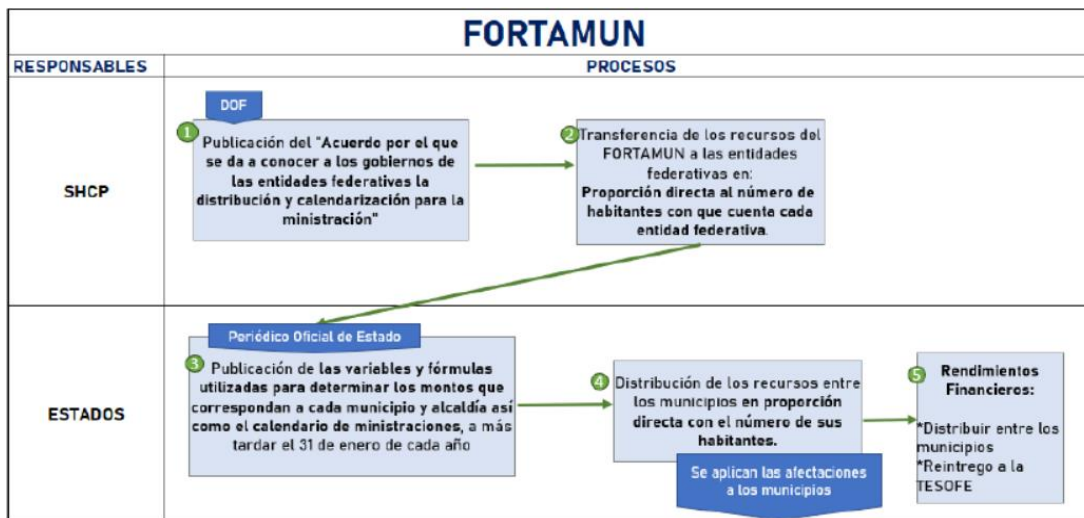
FORTAMUN

RESPONSABLES

PROCESOS

SHCP

DOF

1 Publicación del "Acuerdo por el que se da a conocer a los gobiernos de las entidades federativas la distribución y calendarización para la ministración"

2 Transferencia de los recursos del FORTAMUN a las entidades federativas en: Proporción directa al número de habitantes con que cuenta cada entidad federativa.

ESTADOS

Periódico Oficial de Estado

3 Publicación de las variables y fórmulas utilizadas para determinar los montos que correspondan a cada municipio y alcaldía así como el calendario de ministraciones, a más tardar el 31 de enero de cada año

4 Distribución de los recursos entre los municipios en proporción directa con el número de sus habitantes.

Se aplican las afectaciones a los municipios

5 Rendimientos Financieros:

*Distribuir entre los municipios
*Reintrego a la TESOFE